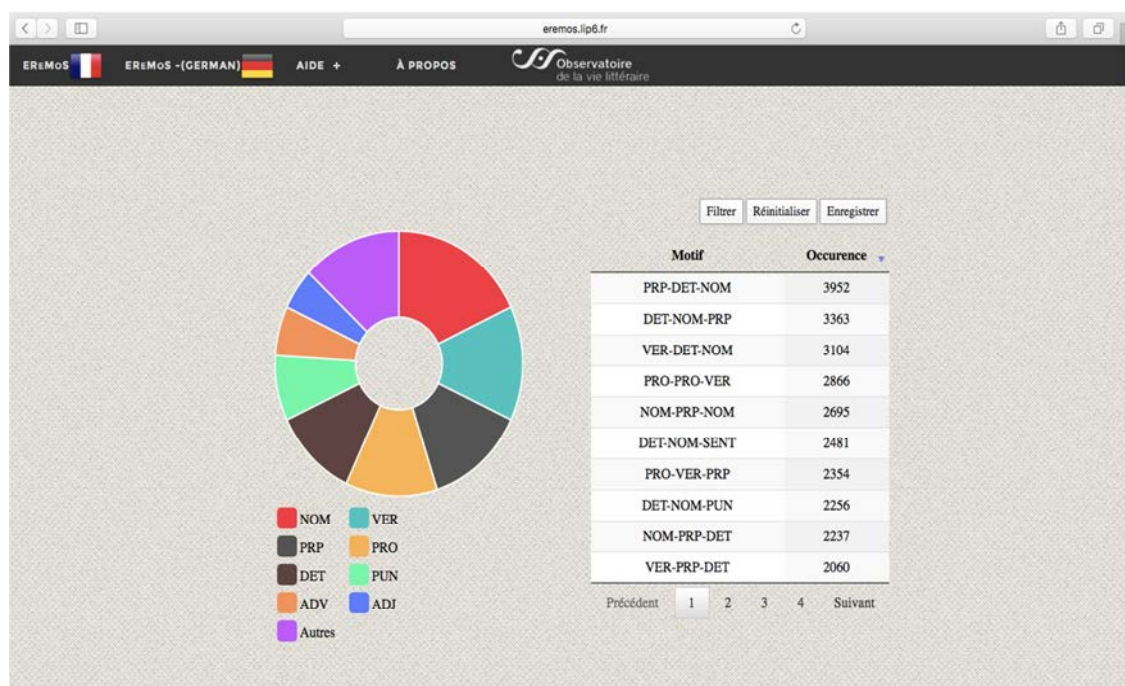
eremos.lip6.fr

EREMOS EREMOS -(GERMAN) AIDE + À PROPOS Observatoire de la vie littéraire

Filtrer Réinitialiser Enregistrer

| Motif | Occurence |
|---|---|
| PRP-DET-NOM | 3952 |
| DET-NOM-PRP | 3363 |
| VER-DET-NOM | 3104 |
| PRO-PRO-VER | 2866 |
| NOM-PRP-NOM | 2695 |
| DET-NOM-SENT | 2481 |
| PRO-VER-PRP | 2354 |
| DET-NOM-PUN | 2256 |
| NOM-PRP-DET | 2237 |
| VER-PRP-DET | 2060 |

Précédent 1 2 3 4 Suivant

NOM VER
PRP PRO
DET PUN
ADV ADJ
Autres